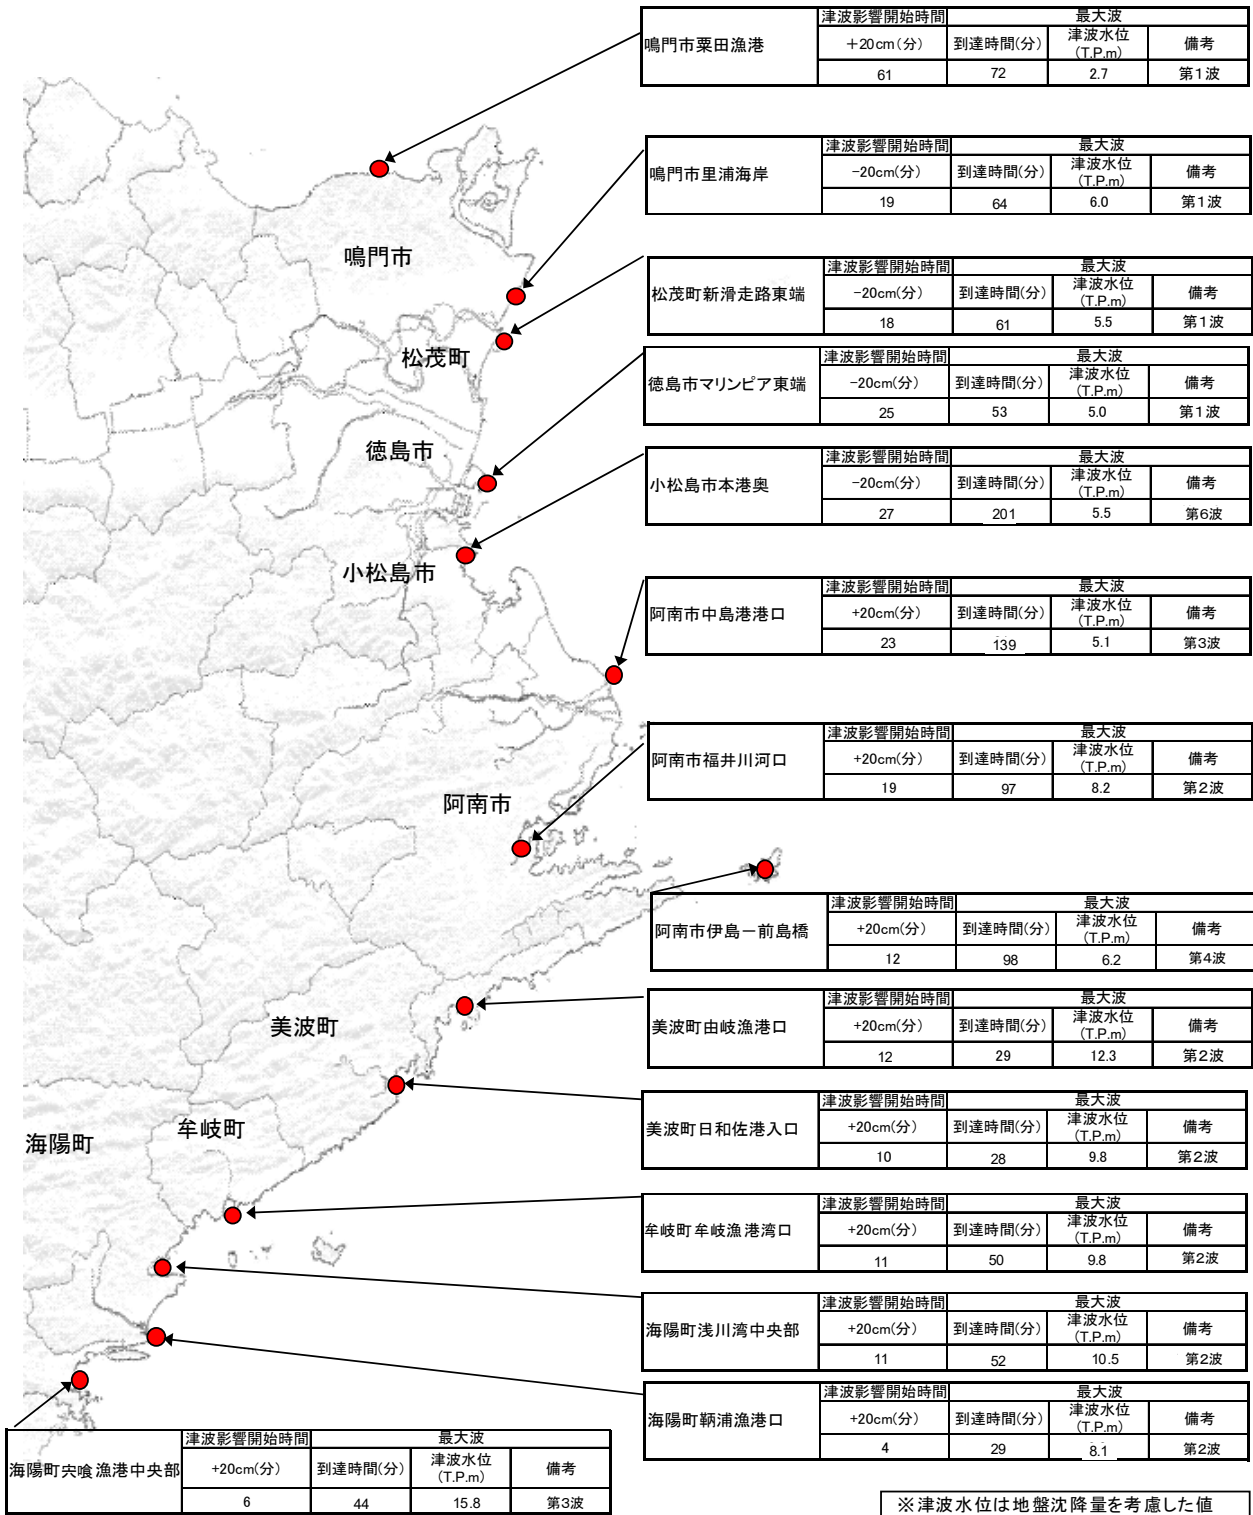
| 鳴門市粟田漁港 | 津波影響開始時間 | 最大波 | | |
|---|---|---|---|---|
| | ＋20cm（分） | 到達時間(分) | 津波水位 (T.P.m) | 備考 |
| | 61 | 72 | 2.7 | 第1波 |

| 鳴門市里浦海岸 | 津波影響開始時間 | 最大波 | | |
|---|---|---|---|---|
| | −20cm(分) | 到達時間(分) | 津波水位 (T.P.m) | 備考 |
| | 19 | 64 | 6.0 | 第1波 |

| 松茂町新滑走路東端 | 津波影響開始時間 | 最大波 | | |
|---|---|---|---|---|
| | −20cm(分) | 到達時間(分) | 津波水位 (T.P.m) | 備考 |
| | 18 | 61 | 5.5 | 第1波 |

| 徳島市マリンピア東端 | 津波影響開始時間 | 最大波 | | |
|---|---|---|---|---|
| | −20cm(分) | 到達時間(分) | 津波水位 (T.P.m) | 備考 |
| | 25 | 53 | 5.0 | 第1波 |

| 小松島市本港奥 | 津波影響開始時間 | 最大波 | | |
|---|---|---|---|---|
| | −20cm(分) | 到達時間(分) | 津波水位 (T.P.m) | 備考 |
| | 27 | 201 | 5.5 | 第6波 |

| 阿南市中島港港口 | 津波影響開始時間 | 最大波 | | |
|---|---|---|---|---|
| | +20cm(分) | 到達時間(分) | 津波水位 (T.P.m) | 備考 |
| | 23 | 139 | 5.1 | 第3波 |

| 阿南市福井川河口 | 津波影響開始時間 | 最大波 | | |
|---|---|---|---|---|
| | +20cm(分) | 到達時間(分) | 津波水位 (T.P.m) | 備考 |
| | 19 | 97 | 8.2 | 第2波 |

| 阿南市伊島ー前島橋 | 津波影響開始時間 | 最大波 | | |
|---|---|---|---|---|
| | +20cm(分) | 到達時間(分) | 津波水位 (T.P.m) | 備考 |
| | 12 | 98 | 6.2 | 第4波 |

| 美波町由岐漁港口 | 津波影響開始時間 | 最大波 | | |
|---|---|---|---|---|
| | +20cm(分) | 到達時間(分) | 津波水位 (T.P.m) | 備考 |
| | 12 | 29 | 12.3 | 第2波 |

| 美波町日和佐港入口 | 津波影響開始時間 | 最大波 | | |
|---|---|---|---|---|
| | +20cm(分) | 到達時間(分) | 津波水位 (T.P.m) | 備考 |
| | 10 | 28 | 9.8 | 第2波 |

| 牟岐町牟岐漁港湾口 | 津波影響開始時間 | 最大波 | | |
|---|---|---|---|---|
| | +20cm(分) | 到達時間(分) | 津波水位 (T.P.m) | 備考 |
| | 11 | 50 | 9.8 | 第2波 |

| 海陽町浅川湾中央部 | 津波影響開始時間 | 最大波 | | |
|---|---|---|---|---|
| | +20cm(分) | 到達時間(分) | 津波水位 (T.P.m) | 備考 |
| | 11 | 52 | 10.5 | 第2波 |

| 海陽町鞆浦漁港口 | 津波影響開始時間 | 最大波 | | |
|---|---|---|---|---|
| | +20cm(分) | 到達時間(分) | 津波水位 (T.P.m) | 備考 |
| | 4 | 29 | 8.1 | 第2波 |

| 海陽町宍喰漁港中央部 | 津波影響開始時間 | 最大波 | | |
|---|---|---|---|---|
| | +20cm(分) | 到達時間(分) | 津波水位 (T.P.m) | 備考 |
| | 6 | 44 | 15.8 | 第3波 |

鳴門市
松茂町
徳島市
小松島市
阿南市
美波町
牟岐町
海陽町

※津波水位は地盤沈降量を考慮した値